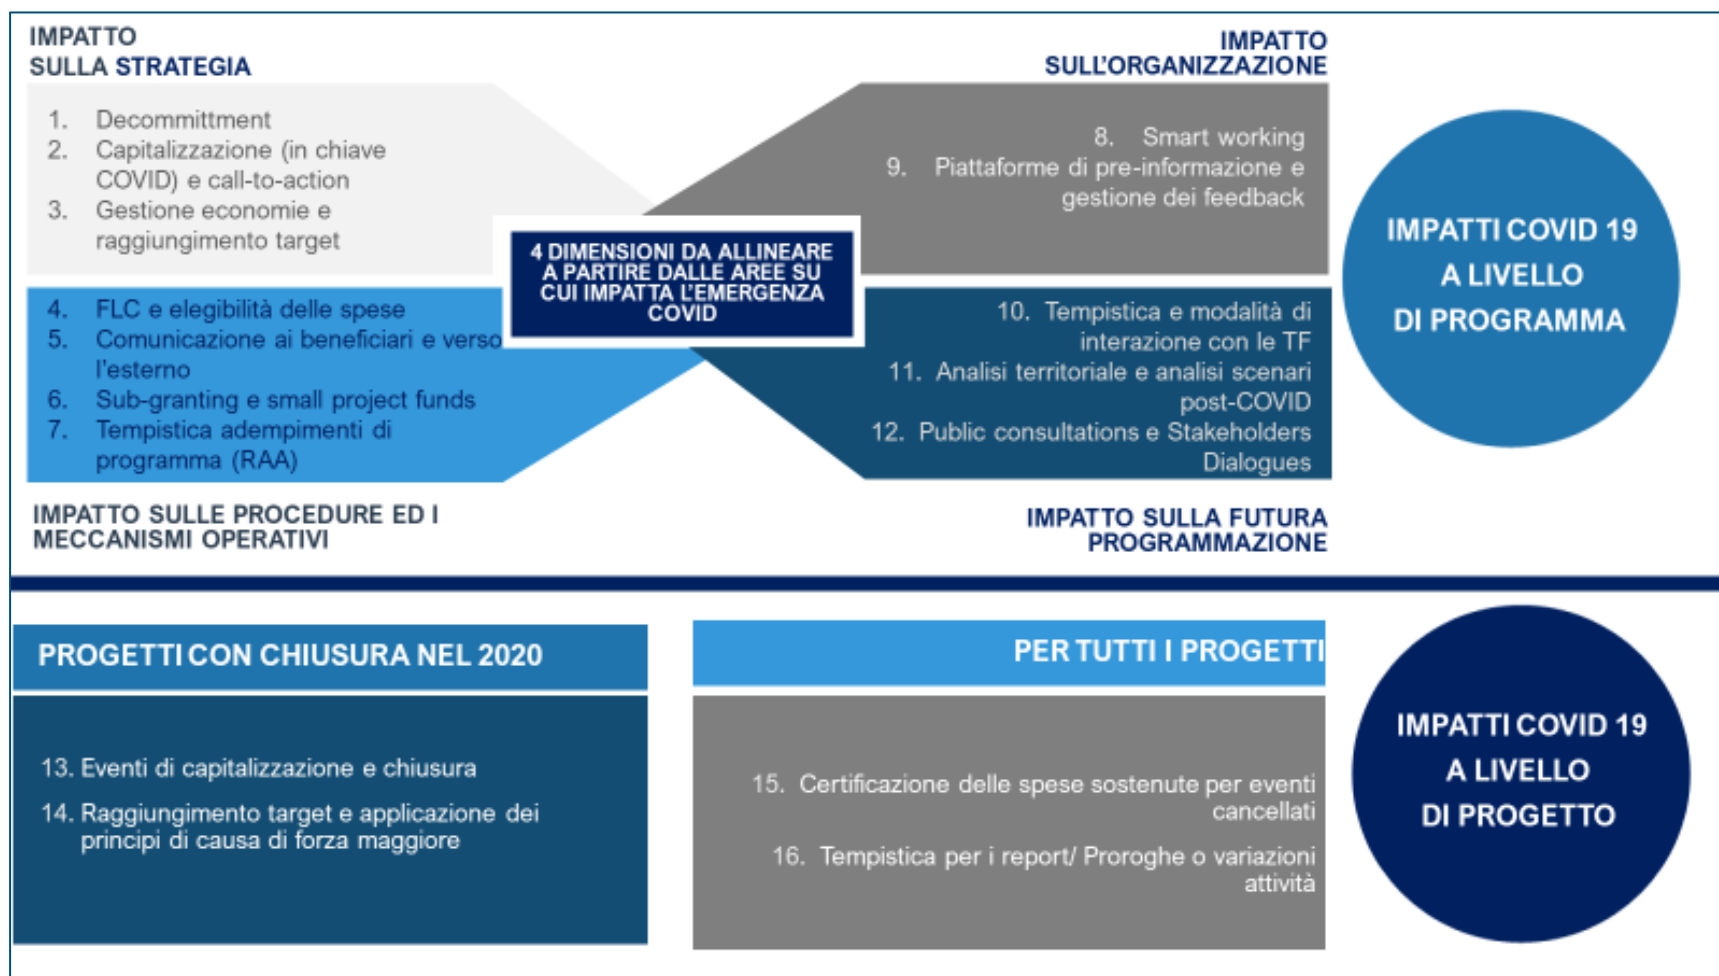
IMPATTO
SULLA STRATEGIA

1. Decommittment
2. Capitalizzazione (in chiave COVID) e call-to-action
3. Gestione economie e raggiungimento target

IMPATTO
SULL'ORGANIZZAZIONE

8. Smart working
9. Piattaforme di pre-informazione e gestione dei feedback

4 DIMENSIONI DA ALLINEARE A PARTIRE DALLE AREE SU CUI IMPATTA L'EMERGENZA COVID

4. FLC e elegibilità delle spese
5. Comunicazione ai beneficiari e verso l'esterno
6. Sub-granting e small project funds
7. Tempistica adempimenti di programma (RAA)

10. Tempistica e modalità di interazione con le TF
11. Analisi territoriale e analisi scenari post-COVID
12. Public consultations e Stakeholders Dialogues

IMPATTI COVID 19 A LIVELLO DI PROGRAMMA

IMPATTO SULLE PROCEDURE ED I MECCANISMI OPERATIVI

IMPATTO SULLA FUTURA PROGRAMMAZIONE

PROGETTI CON CHIUSURA NEL 2020

13. Eventi di capitalizzazione e chiusura
14. Raggiungimento target e applicazione dei principi di causa di forza maggiore

PER TUTTI I PROGETTI

15. Certificazione delle spese sostenute per eventi cancellati
16. Tempistica per i report/ Proroghe o variazioni attività

IMPATTI COVID 19 A LIVELLO DI PROGETTO